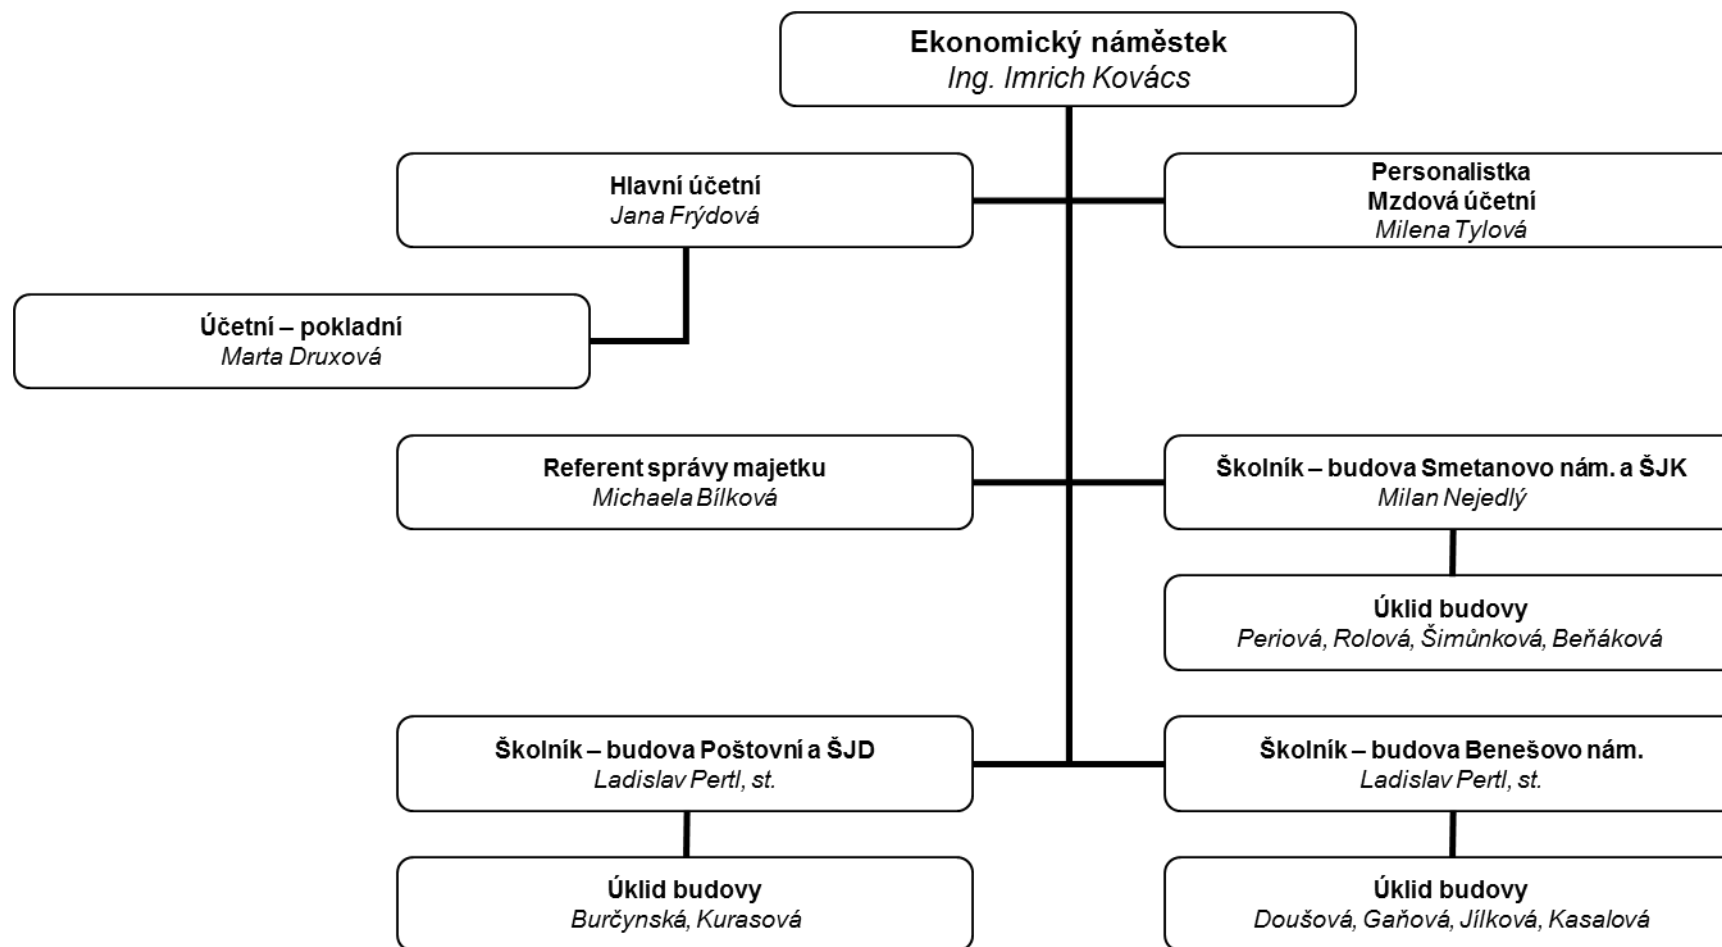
Ekonomický náměstek
Ing. Imrich Kovács

Hlavní účetní
Jana Frýdová

Personalistka
Mzdová účetní
Milena Tylová

Účetní – pokladní
Marta Druxová

Referent správy majetku
Michaela Bílková

Školník – budova Smetanovo nám. a ŠJK
Milan Nejedlý

Úklid budovy
Periová, Rolová, Šimůnková, Beňáková

Školník – budova Poštovní a ŠJD
Ladislav Pertl, st.

Školník – budova Benešovo nám.
Ladislav Pertl, st.

Úklid budovy
Burčynská, Kurasová

Úklid budovy
Doušová, Gaňová, Jílková, Kasalová